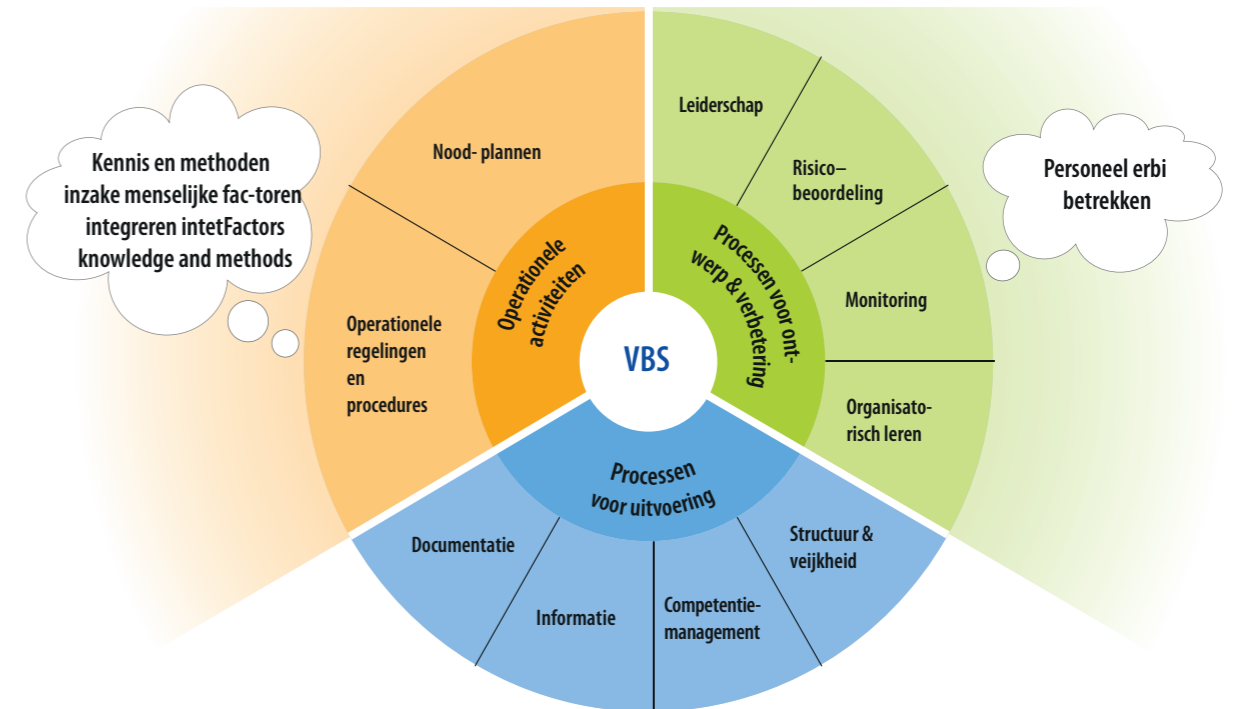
Kennis en methoden inzake menselijke fac-toren integreren intetFactors knowledge and methods

Nood- plannen

Operationele activiteiten

Operationele regelingen en procedures

VBS

Leiderschap

Risico–beoordeling

Processen voor ont-werp & verbetering

Monitoring

Organisato-risch leren

Personeel erbi betrekken

Processen voor uitvoering

Documentatie

Informatie

Competentie-management

Structuur & veijkheid